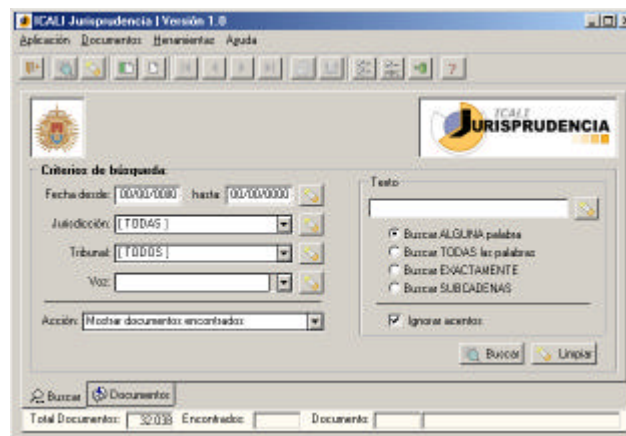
ICALI Jurisprudencia | Versión 1.0

Aplicación Documentos Herramientas Ayuda

?

ICALI
JURISPRUDENCIA

Criterios de búsqueda
Fecha desde: 00/00/0000 hasta: 00/00/0000
Jurisdicción: [ TODAS ]
Tribunal: [ TODOS ]
Voz:
Acción: Mostrar documentos encontrados

Texto
Buscar ALGUNA palabra
Buscar TODAS las palabras
Buscar EXACTAMENTE
Buscar SUBCADENAS
Ignorar acentos

Buscar Limpiar

Buscar Documentos

Total Documentos: 32038 Encontrados: Documento: